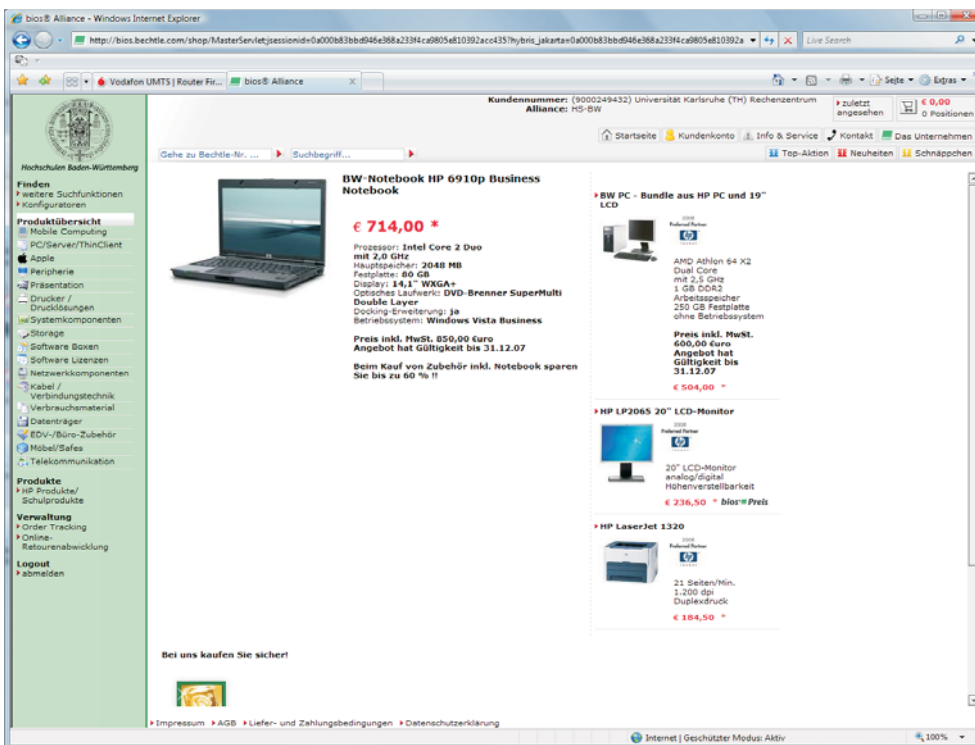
bios® Alliance - Windows Internet Explorer

http://bios.bechtle.com/shop/MasterServlet;jsessionid=0a000b83bbd946e368a233f4ca9805e810392acc435?hybris_jakarta=0a000b83bbd946e368a233f4ca9805e810392a

Live Search

Vodafone UMTS | Router Fir... bios® Alliance

Seite Extras

Kundennummer: (9000249432) Universität Karlsruhe (TH) Rechenzentrum
Alliance: HS-BW

zuletzt angesehen

€ 0,00
0 Positionen

Startseite Kundenkonto Info & Service Kontakt Das Unternehmen

Top-Aktion Neuheiten Schnäppchen

Hochschulen Baden-Württemberg

Gehe zu Bechtle-Nr. ... Suchbegriff...

Finden
weitere Suchfunktionen
Konfiguratoren

Produktübersicht
Mobile Computing
PC/Server/ThinClient
Apple
Peripherie
Präsentation
Drucker / Drucklösungen
Systemkomponenten
Storage
Software Boxen
Software Lizenzen
Netzwerkkomponenten
Kabel / Verbindungstechnik
Verbrauchsmaterial
Datenträger
EDV-/Büro-Zubehör
Möbel/Safes
Telekommunikation

Produkte
HP Produkte/ Schulprodukte

Verwaltung
Order Tracking
Online-Retourenabwicklung

Logout
abmelden

BW-Notebook HP 6910p Business Notebook

€ 714,00 *

Prozessor: Intel Core 2 Duo mit 2,0 GHz
Hauptspeicher: 2048 MB
Festplatte: 80 GB
Display: 14,1" WXGA+
Optisches Laufwerk: DVD-Brenner SuperMulti Double Layer
Docking-Erweiterung: ja
Betriebssystem: Windows Vista Business

Preis inkl. MwSt. 850,00 Euro
Angebot hat Gültigkeit bis 31.12.07

Beim Kauf von Zubehör inkl. Notebook sparen Sie bis zu 60 % !!

BW PC - Bundle aus HP PC und 19" LCD

AMD Athlon 64 X2 Dual Core mit 2,5 GHz
1 GB DDR2 Arbeitsspeicher
250 GB Festplatte
ohne Betriebssystem

Preis inkl. MwSt. 600,00 Euro
Angebot hat Gültigkeit bis 31.12.07

€ 504,00 *

HP LP2065 20" LCD-Monitor

20" LCD-Monitor analog/digital
Höhenverstellbarkeit

€ 236,50 * bios Preis

HP LaserJet 1320

21 Seiten/Min.
1.200 dpi
Duplexdruck

€ 184,50 *

Bei uns kaufen Sie sicher!

Impressum AGB Liefer- und Zahlungsbedingungen Datenschutzerklärung

Internet | Geschützter Modus: Aktiv 100%